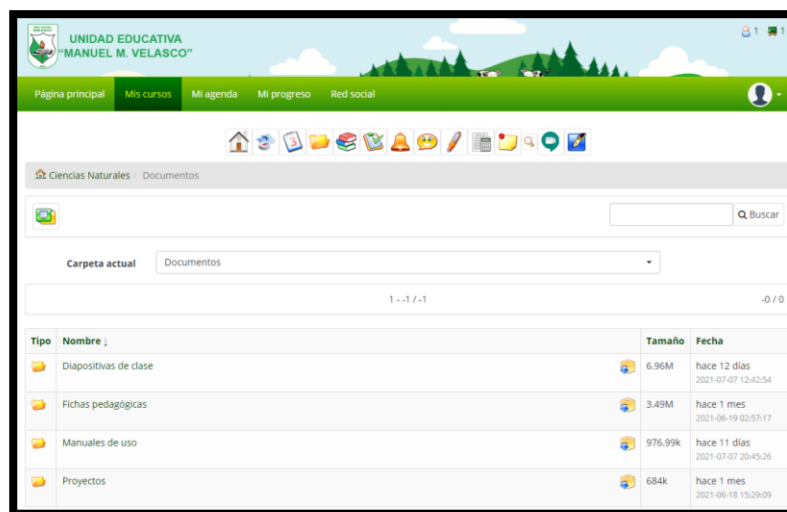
UNIDAD EDUCATIVA
"MANUEL M. VELASCO"

1 1

Página principal Mis cursos Mi agenda Mi progreso Red social

Ciencias Naturales / Documentos

Q Buscar

Carpeta actual Documentos

1 - -1 / -1

-0 / 0

| Tipo | Nombre ↓ | Tamaño | Fecha |
|---|---|---|---|
| | Diapositivas de clase | 6.96M | hace 12 días 2021-07-07 12:42:54 |
| | Fichas pedagógicas | 3.49M | hace 1 mes 2021-06-19 02:57:17 |
| | Manuales de uso | 976.99k | hace 11 días 2021-07-07 20:45:26 |
| | Proyectos | 684k | hace 1 mes 2021-06-18 15:29:09 |